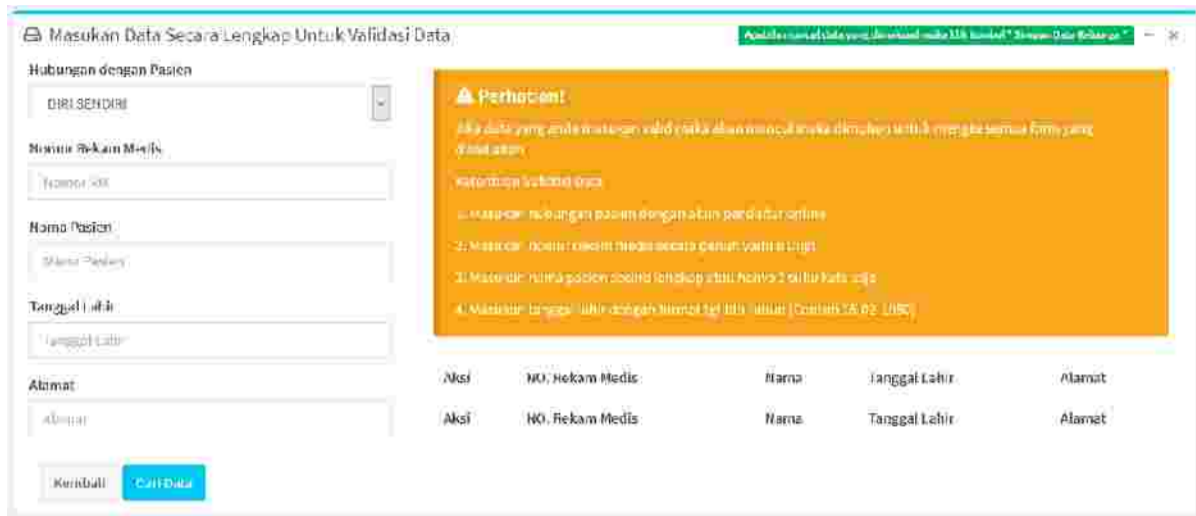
Masukan Data Secara Lengkap Untuk Validasi Data

Apabila muncul data yang dicari maka klik tombol " Simpan Data Keluarga "

Hubungan dengan Pasien

DIRI SENDIRI

Nomor Rekam Medis

Nomor RM

Nama Pasien

Nama Pasien

Tanggal Lahir

Tanggal Lahir

Alamat

Alamat

Kembali Cari Data

Perhatian!

Jika data yang anda masukan valid maka akan muncul maka dimohon untuk mengisi semua form yang disediakan

Ketentuan Validasi Data

1. Masukan hubungan pasien dengan akun pendaftar online

2. Masukan nomor rekam medis secara penuh yaitu 8 digit

3. Masukan nama pasien secara lengkap atau hanya 2 suku kata saja

4. Masukan tanggal lahir dengan format tgl-bln-tahun (Contoh 16-02-1980)

| Aksi | NO. Rekam Medis | Nama | Tanggal Lahir | Alamat |
|---|---|---|---|---|
| Aksi | NO. Rekam Medis | Nama | Tanggal Lahir | Alamat |